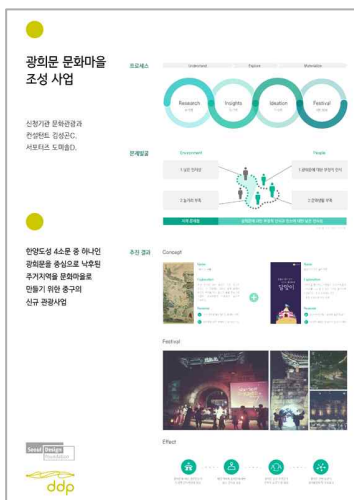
광희문 문화마을 조성 사업

신청기관 문화관광과
컨설턴트 김성곤C,
서포터즈 도미솔D.

한양도성 4소문 중 하나인 광희문을 중심으로 낙후된 주거지역을 문화마을로 만들기 위한 중구의 신규 관광사업

프로세스

Understand
Explore
Materialize

Research
Insights
Ideation
Festival

문제발굴

Government
People

추진 결과

Concept

Festival

Effect

Seoul Design Foundation

ddp